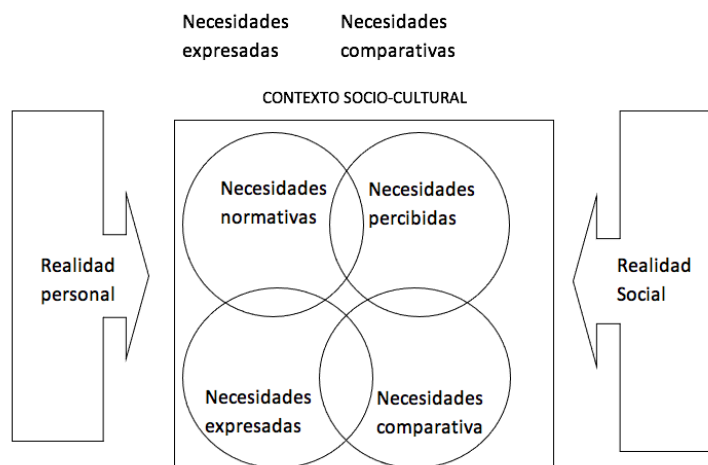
Necesidades expresadas

Necesidades comparativas

CONTEXTO SOCIO-CULTURAL

Realidad personal

Necesidades normativas

Necesidades percibidas

Necesidades expresadas

Necesidades comparativa

Realidad Social